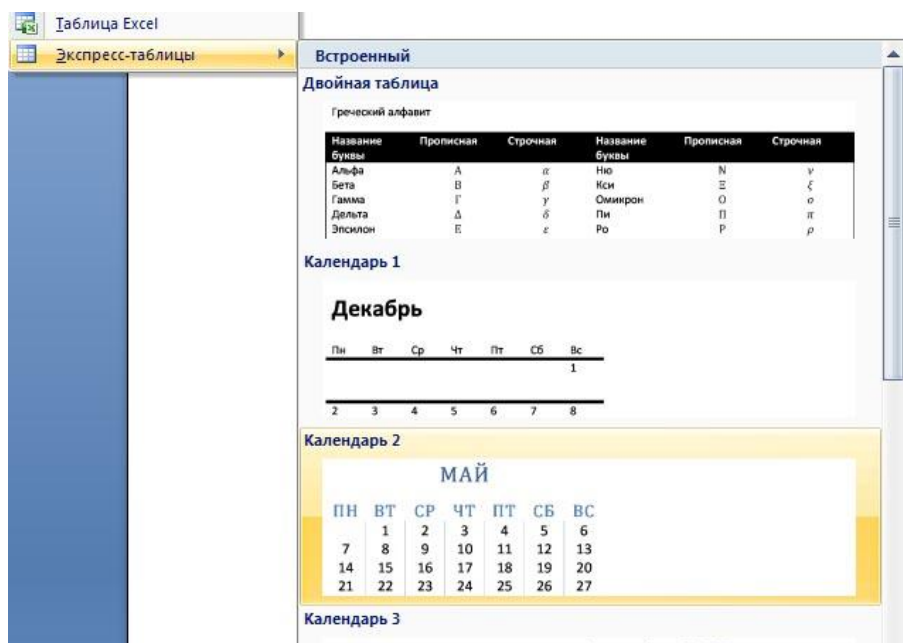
Таблица Excel

Экспресс-таблицы

Встроенный

Двойная таблица

Греческий алфавит

| Название буквы | Прописная | Строчная | Название буквы | Прописная | Строчная |
|---|---|---|---|---|---|
| Альфа | A | $\alpha$ | Ню | N | $\nu$ |
| Бета | B | $\beta$ | Кси | $\Xi$ | $\xi$ |
| Гамма | $\Gamma$ | $\gamma$ | Омикрон | O | $o$ |
| Дельта | $\Delta$ | $\delta$ | Пи | $\Pi$ | $\pi$ |
| Эпсилон | E | $\varepsilon$ | Ро | P | $\rho$ |

Календарь 1

Декабрь

| Пн | Вт | Ср | Чт | Пт | Сб | Вс |
|---|---|---|---|---|---|---|
| | | | | | | 1 |
| 2 | 3 | 4 | 5 | 6 | 7 | 8 |

Календарь 2

МАЙ

| ПН | ВТ | СР | ЧТ | ПТ | СБ | ВС |
|---|---|---|---|---|---|---|
| | 1 | 2 | 3 | 4 | 5 | 6 |
| 7 | 8 | 9 | 10 | 11 | 12 | 13 |
| 14 | 15 | 16 | 17 | 18 | 19 | 20 |
| 21 | 22 | 23 | 24 | 25 | 26 | 27 |

Календарь 3